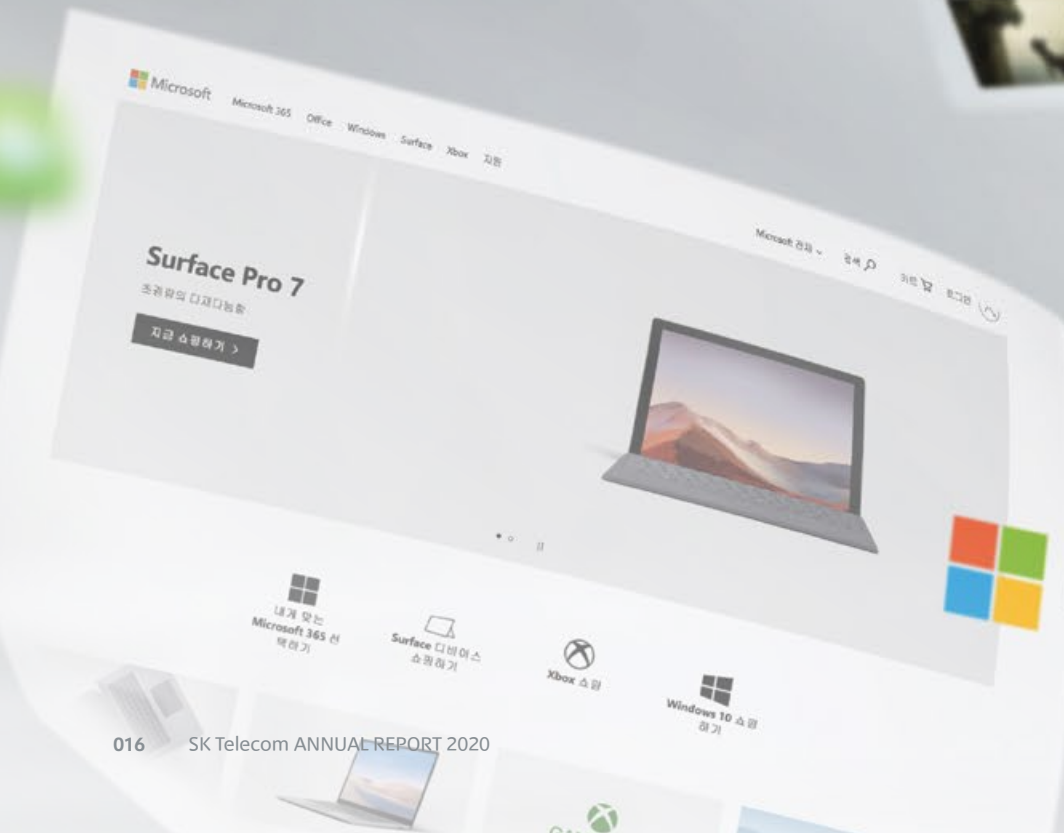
Microsoft Microsoft 365 Office Windows Surface Xbox 지원

Microsoft 전체 검색 카트 로그인

Surface Pro 7

초경량의 다재다능함

지금 쇼핑하기 >

내게 맞는 Microsoft 365 선택하기

Surface 디바이스 쇼핑하기

Xbox 쇼핑

Windows 10 쇼핑하기

016 SK Telecom ANNUAL REPORT 2020